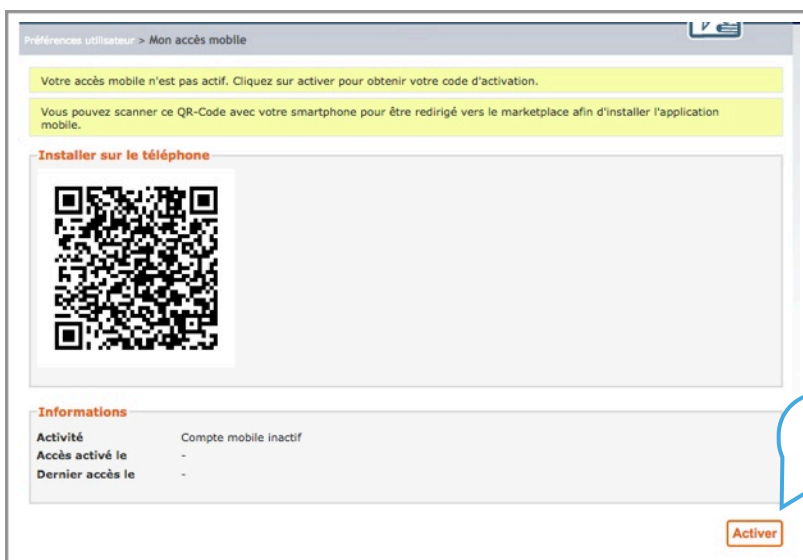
Préférences utilisateur > Mon accès mobile

Votre accès mobile n'est pas actif. Cliquez sur activer pour obtenir votre code d'activation.

Vous pouvez scanner ce QR-Code avec votre smartphone pour être redirigé vers le marketplace afin d'installer l'application mobile.

Installer sur le téléphone

Informations

| | |
|---|---|
| Activité | Compte mobile inactif |
| Accès activé le | - |
| Dernier accès le | - |

Activer